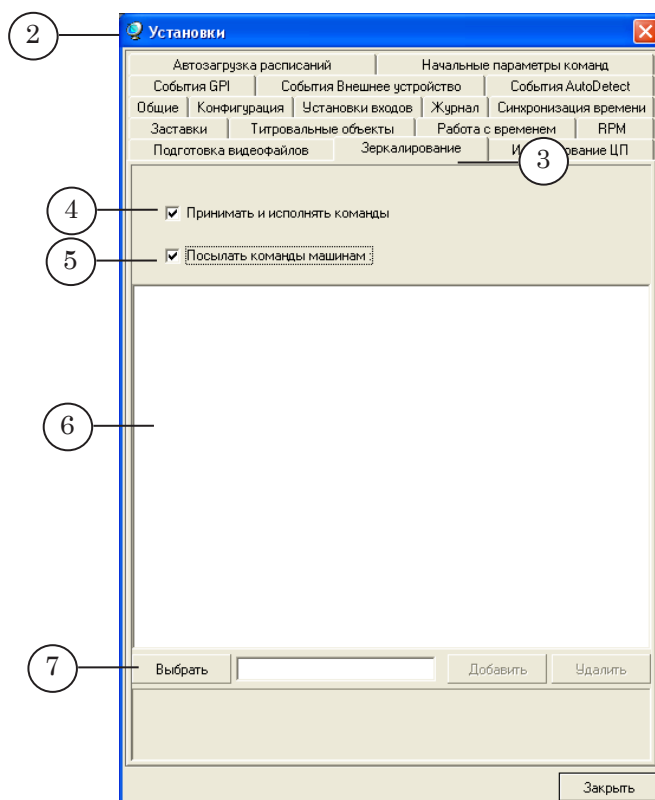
2

Установки

Автозагрузка расписаний | Начальные параметры команд
События GPI | События Внешнее устройство | События AutoDetect
Общие | Конфигурация | Установки входов | Журнал | Синхронизация времени
Заставки | Титровальные объекты | Работа с временем | RPM
Подготовка видеофайлов | Зеркалирование | И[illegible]ование ЦП

3

4 Принимать и исполнять команды

5 Посылать команды машинам

6

7 Выбрать

Добавить

Удалить

Закрыть